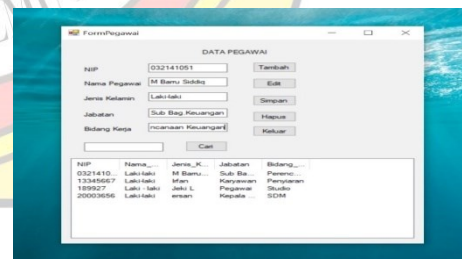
FormPegawai

DATA PEGAWAI

NIP 032141051

Nama Pegawai M Bamu Siddiq

Jenis Kelamin Laki-laki

Jabatan Sub Bag Keuangan

Bidang Kerja ncanaan Keuangan

Tambah

Edit

Simpan

Hapus

Keluar

Cari

| NIP | Nama_... | Jenis_K... | Jabatan | Bidang_... |
|---|---|---|---|---|
| 0321410... | Laki-laki | M Bamu... | Sub Ba... | Perenc... |
| 13345667 | Laki-laki | Irfan | Karyawan | Penyiaran |
| 189927 | Laki - laki | Jeki L | Pegawai | Studio |
| 20003656 | Laki-laki | ersan | Kepala ... | SDM |